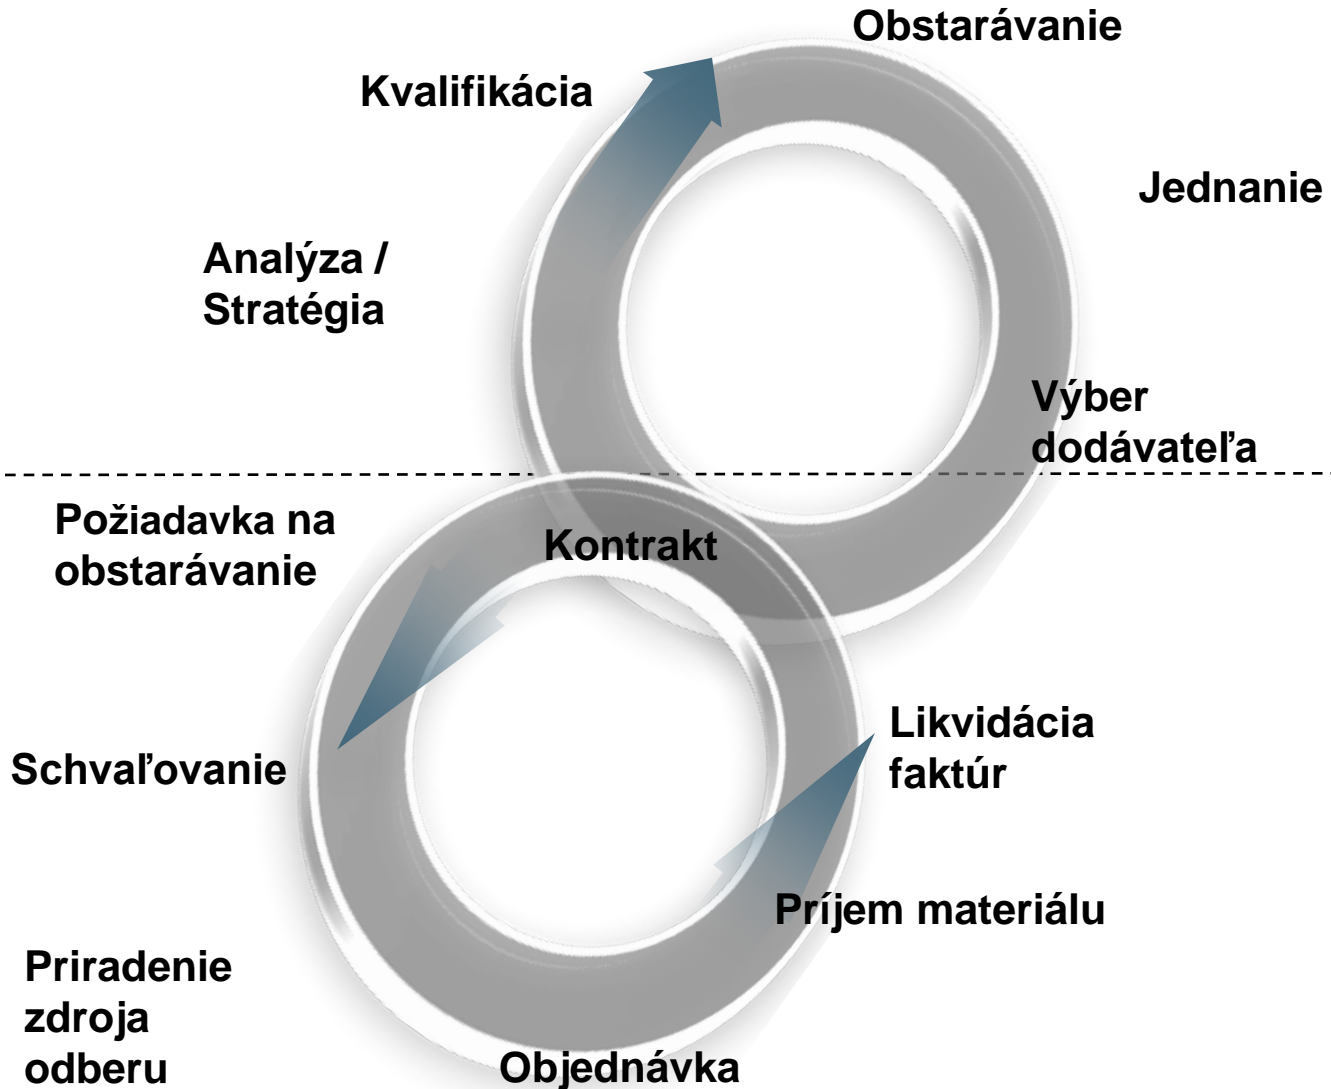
Obstarávanie

Kvalifikácia

Jednanie

Analýza / Stratégia

Výber dodávateľa

Požiadavka na obstarávanie

Kontrakt

Likvidácia faktúr

Schvaľovanie

Príjem materiálu

Priradenie zdroja odberu

Objednávka